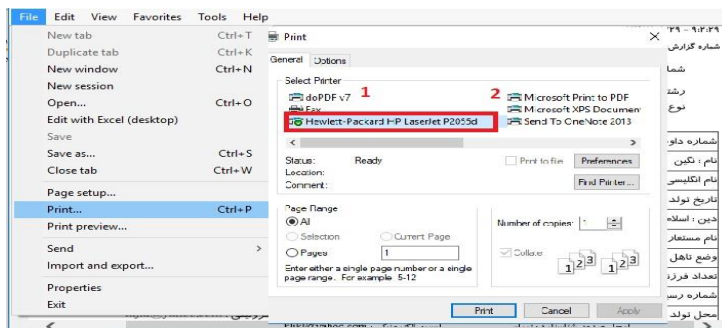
File Edit View Favorites Tools Help

New tab Ctrl+T
Duplicate tab Ctrl+K
New window Ctrl+N
New session
Open... Ctrl+O
Edit with Excel (desktop)
Save
Save as... Ctrl+S
Close tab Ctrl+W
Page setup...
Print... Ctrl+P
Print preview...
Send >
Import and export...
Properties
Exit

Print
General Options
Select Printer
doPDF v7
Fax
Hewlett-Packard HP LaserJet P2055d
1
2
Microsoft Print to PDF
Microsoft XPS Document
Send To OneNote 2013
Status: Ready
Location:
Comment:
Print to file
Preferences
Find Printer...
Page Range
All
Selection
Current Page
Pages 1
Enter either a single page number or a single page range. For example, 5-12
Number of copies: 1
Collate
1 2 3 1 2 3
Print Cancel Apply

۹:۲۲:۲۹ - ۱۳۹
شماره گزارش
شما
رشت
نوع
شماره داو
نام : نگین
نام انگلیسی
تاریخ تولد
دین : اسلا
نام مستعار
وضع تاهل
تعداد فرزن
شماره رس
محل تولد